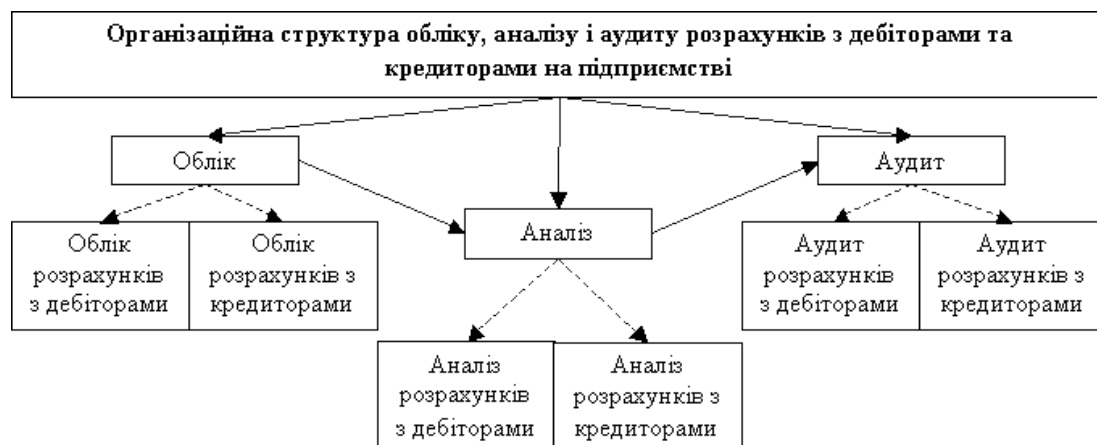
Організаційна структура обліку, аналізу і аудиту розрахунків з дебіторами та кредиторами на підприємстві

Облік

Аналіз

Аудит

Облік розрахунків з дебіторами

Облік розрахунків з кредиторами

Аудит розрахунків з дебіторами

Аудит розрахунків з кредиторами

Аналіз розрахунків з дебіторами

Аналіз розрахунків з кредиторами